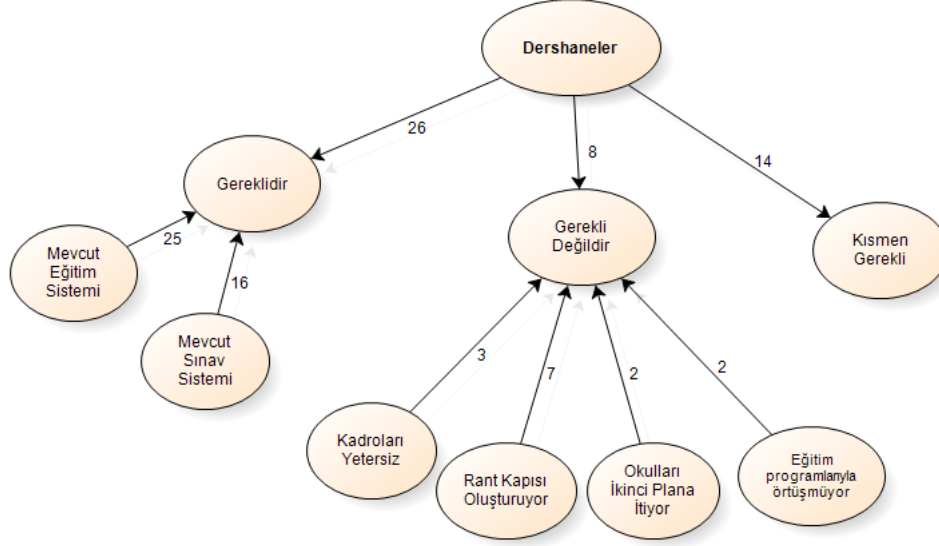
Dershaneler

26

8

14

Gereklidir

Gerekli Değildir

Kısmen Gerekli

25

16

Mevcut Eğitim Sistemi

Mevcut Sınav Sistemi

3

7

2

2

Kadroları Yetersiz

Rant Kapısı Oluşturuyor

Okulları İkinci Plana İtiyor

Eğitim programlarıyla örtüşmüyor